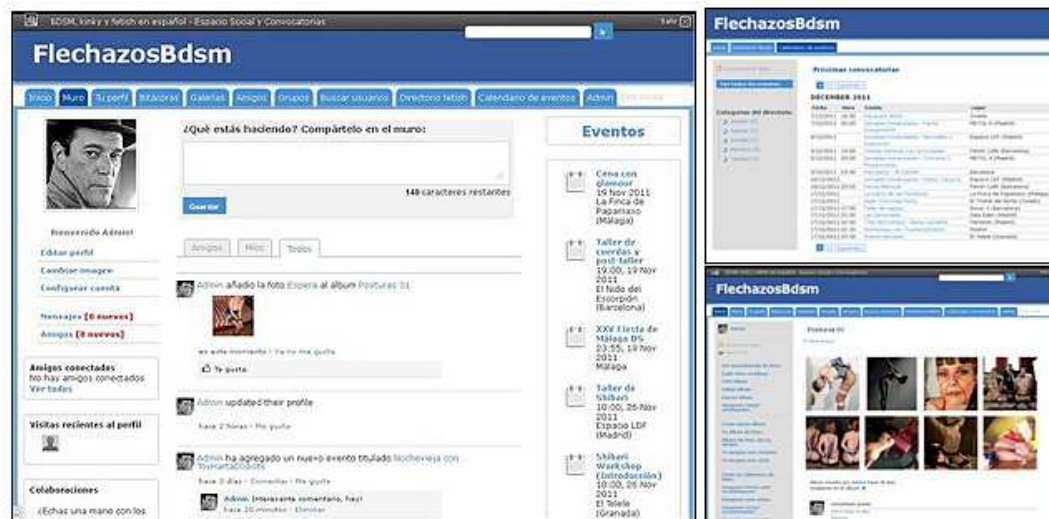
BDSM, kinky y fetish en español - Espacio Social y Convocatorias

Salir

FlechazosBdsm

Inicio | Muro | Tu perfil | Bitácoras | Galerías | Amigos | Grupos | Buscar usuarios | Directorio fetish | Calendario de eventos | Admin

¿Qué estás haciendo? Compártelo en el muro:

140 caracteres restantes

Guardar

Bienvenido Admin!

Editar perfil

Cambiar imagen

Configurar cuenta

Mensajes [0 nuevos]

Amigos [0 nuevos]

Amigos conectados
No hay amigos conectados
Ver todos

Visitas recientes al perfil

Colaboraciones

¿Echas una mano con los

Amigos | Míos | Todos

Admin añadió la foto Espera al álbum Posturas 01

en este momento · Ya no me gusta

Te gusta

Admin updated their profile

hace 2 horas · Me gusta

Admin ha agregado un nuevo evento titulado Nochevieja con TramartaBDSM

hace 3 días · Comentar · Me gusta

Admin Interesante comentario, hey!
hace 20 minutos · Eliminar

Eventos

Cena con glamour
19 Nov 2011
La Finca de Papamaxo (Málaga)

Taller de cuerdas y post-taller
19:00, 19 Nov 2011
El Nido del Escorpión (Barcelona)

XXV Fiesta de Málaga DS
23:55, 19 Nov 2011
Málaga

Taller de Shibari
10:00, 26 Nov 2011
Espacio LDF (Madrid)

Shibari Workshop (Introducción)
10:00, 26 Nov 2011
El Telele (Granada)

FlechazosBdsm

Próximas convocatorias

DECEMBER 2011

Categorías del directorio

FlechazosBdsm

Posturas 01